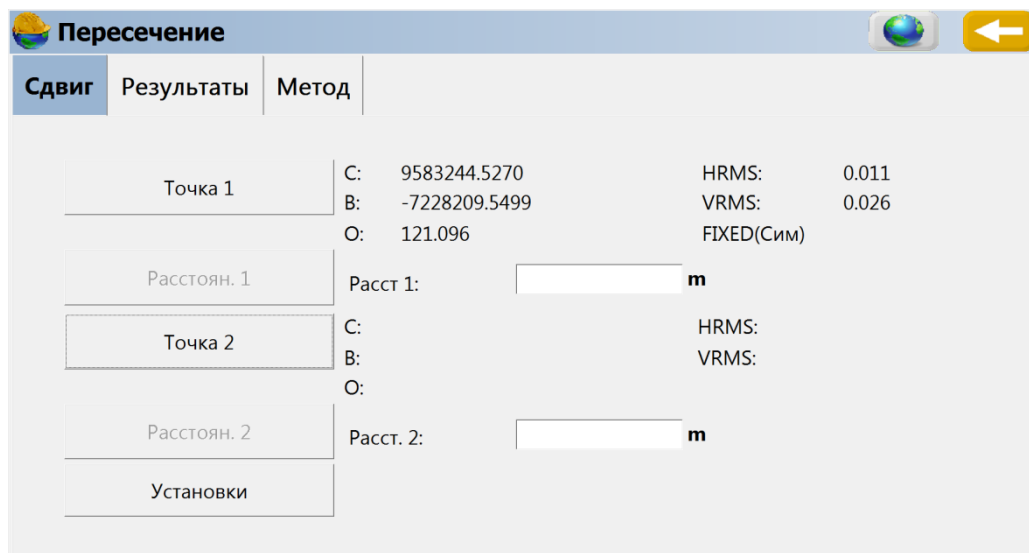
Пересечение

Сдвиг | Результаты | Метод

Точка 1

C: 9583244.5270
B: -7228209.5499
O: 121.096

HRMS: 0.011
VRMS: 0.026
FIXED(Сим)

Расстоян. 1

Расст 1: m

Точка 2

C:
B:
O:

HRMS:
VRMS:

Расстоян. 2

Расст. 2: m

Установки